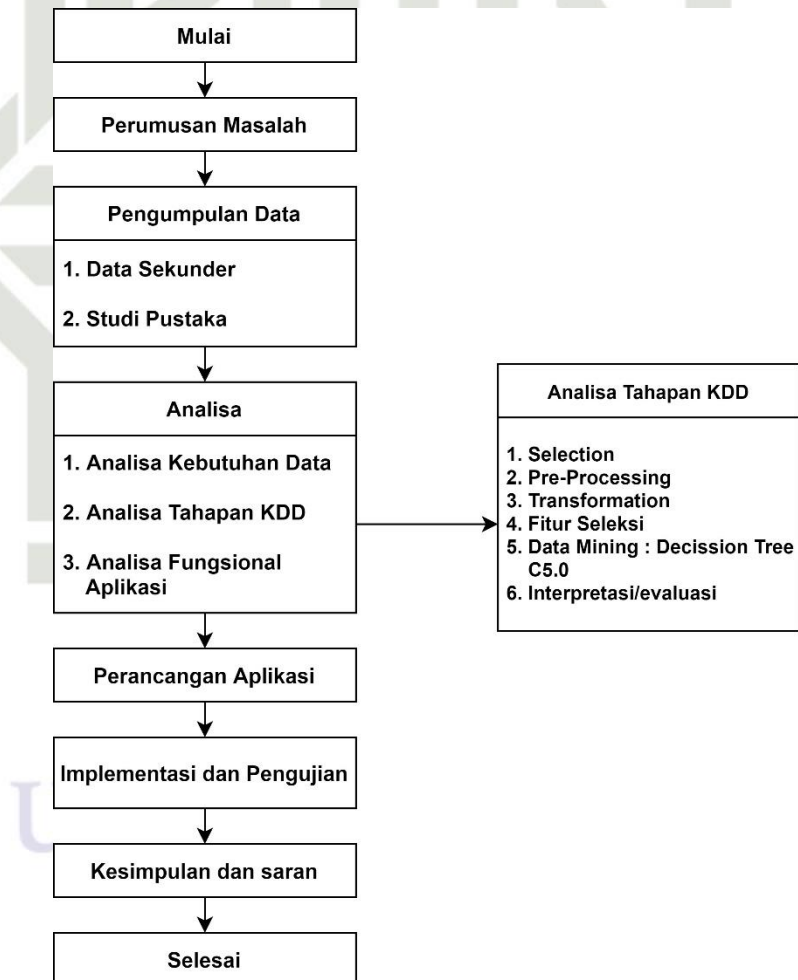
Mulai

Perumusan Masalah

Pengumpulan Data

1. Data Sekunder

2. Studi Pustaka

Analisa

1. Analisa Kebutuhan Data

2. Analisa Tahapan KDD

3. Analisa Fungsional Aplikasi

Analisa Tahapan KDD

1. Selection
2. Pre-Processing
3. Transformation
4. Fitur Seleksi
5. Data Mining : Decission Tree C5.0
6. Interpretasi/evaluasi

Perancangan Aplikasi

Implementasi dan Pengujian

Kesimpulan dan saran

Selesai